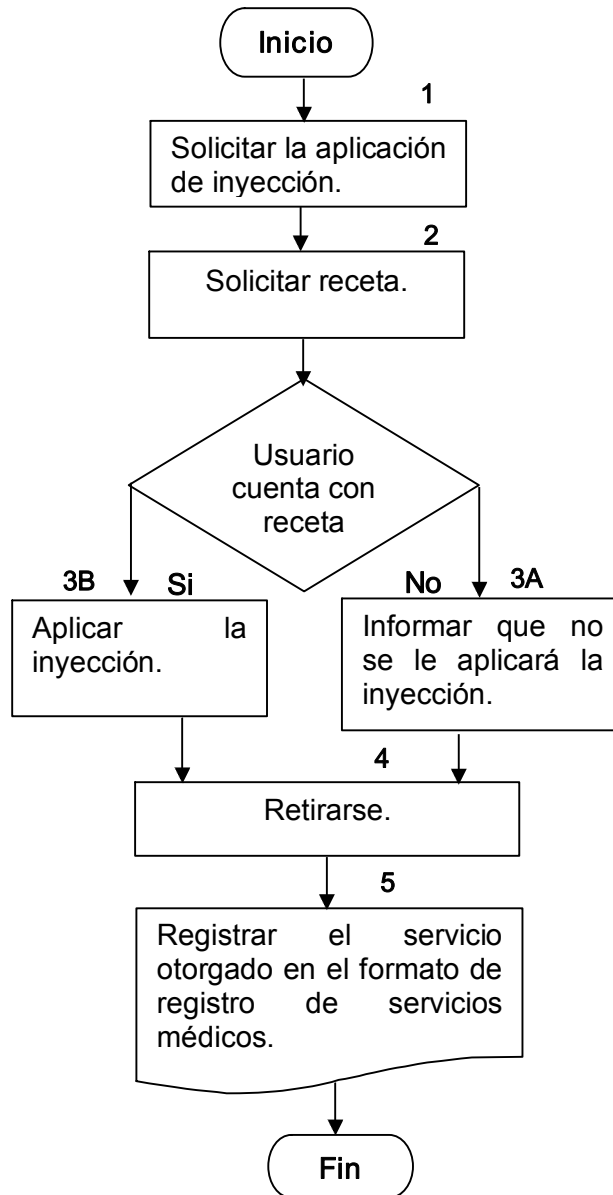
Inicio

1

Solicitar la aplicación de inyección.

2

Solicitar receta.

Usuario cuenta con receta

3B Si

Aplicar la inyección.

No 3A

Informar que no se le aplicará la inyección.

4

Retirarse.

5

Registrar el servicio otorgado en el formato de registro de servicios médicos.

Fin